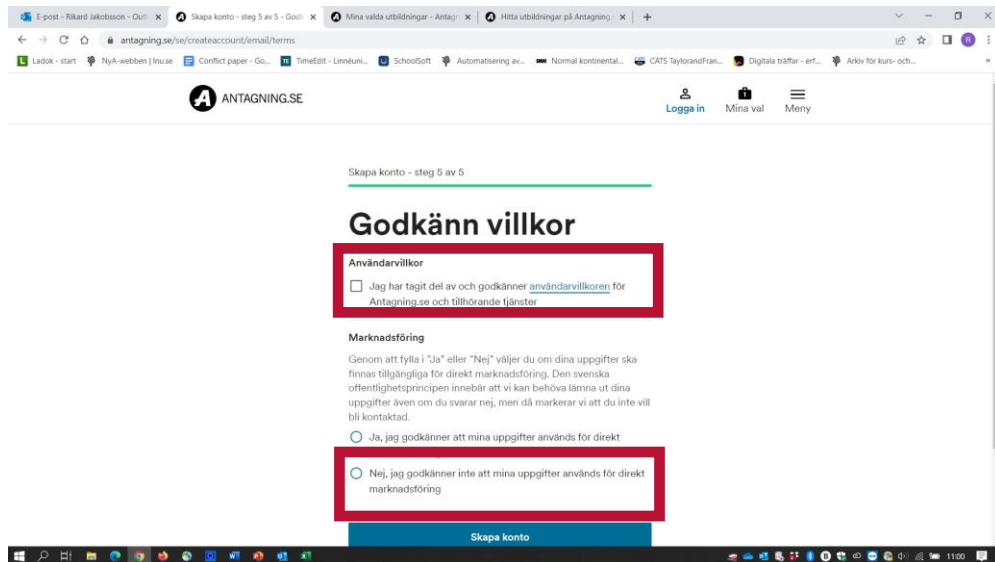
E-post - Rikard Jakobsson - Outl ×
Skapa konto - steg 5 av 5 - Godk ×
Mina valda utbildningar - Antag ×
Hitta utbildningar på Antagning ×
+

antagning.se/se/createaccount/email/terms

Ladok - start
NyA-webben | lnu.se
Conflict paper - Go...
TimeEdit - Linnéuni...
SchoolSoft
Automatisering av...
Normal kontinental...
CATS TaylorandFran...
Digitala träffar - erf...
Arkiv för kurs- och...

ANTAGNING.SE

Logga in
Mina val
Meny

Skapa konto - steg 5 av 5

Godkänn villkor

Användarvillkor

Jag har tagit del av och godkänner användarvillkoren för Antagning.se och tillhörande tjänster

Marknadsföring

Genom att fylla i "Ja" eller "Nej" väljer du om dina uppgifter ska finnas tillgängliga för direkt marknadsföring. Den svenska offentlighetsprincipen innebär att vi kan behöva lämna ut dina uppgifter även om du svarar nej, men då markerar vi att du inte vill bli kontaktad.

Ja, jag godkänner att mina uppgifter används för direkt

Nej, jag godkänner inte att mina uppgifter används för direkt marknadsföring

Skapa konto

11:00